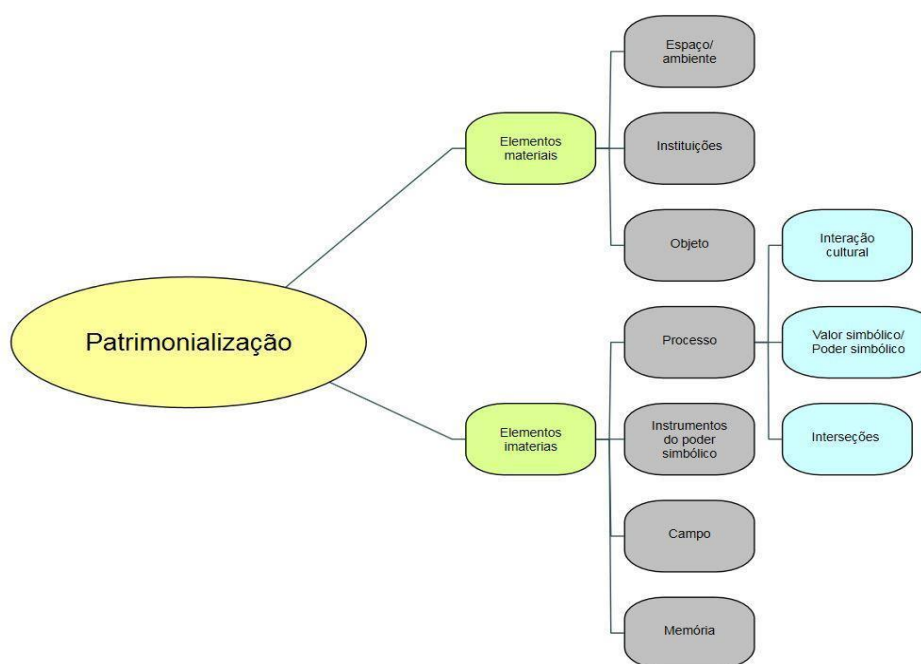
Patrimonialização

Elementos materiais

Espaço/ ambiente

Instituições

Objeto

Elementos imaterias

Processo

Interação cultural

Valor simbólico/ Poder simbólico

Interseções

Instrumentos do poder simbólico

Campo

Memória